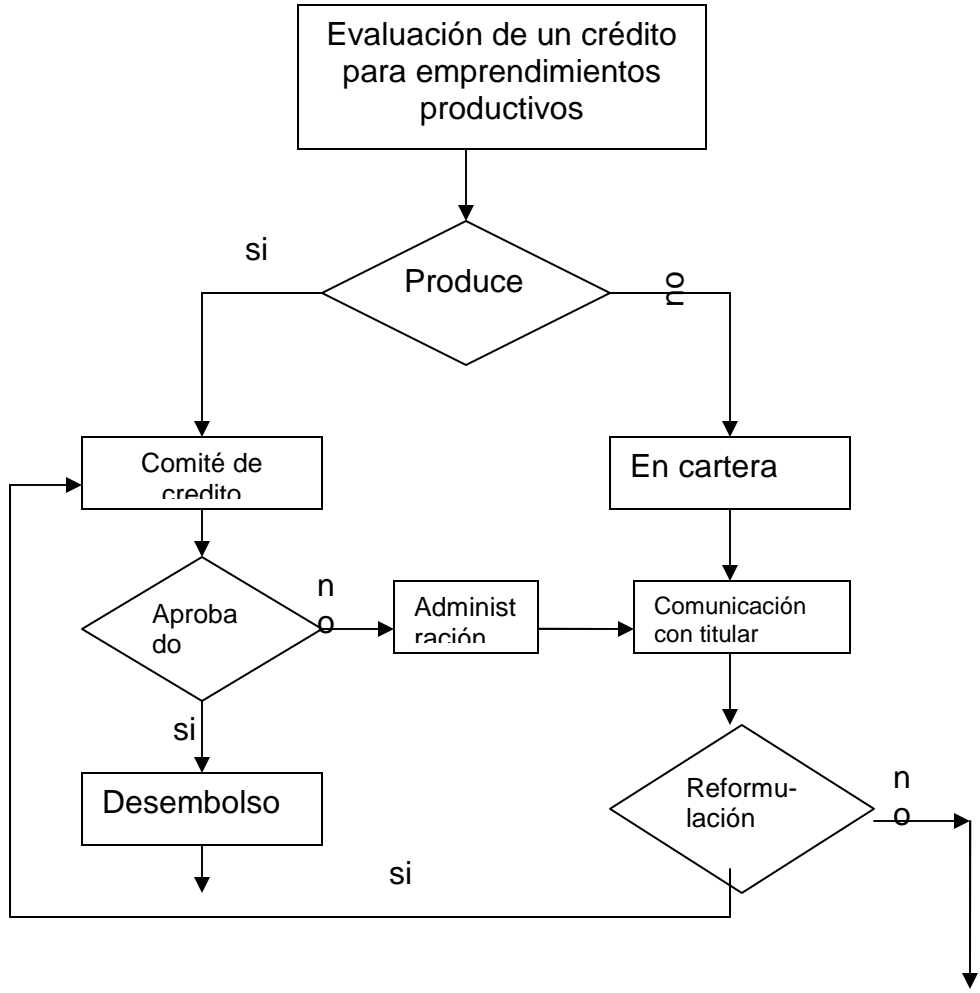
Evaluación de un crédito para emprendimientos productivos

si

Produce

no

Comité de credito

En cartera

Aprobado

no

Administración

Comunicación con titular

si

Desembolso

Reformulación

no

si